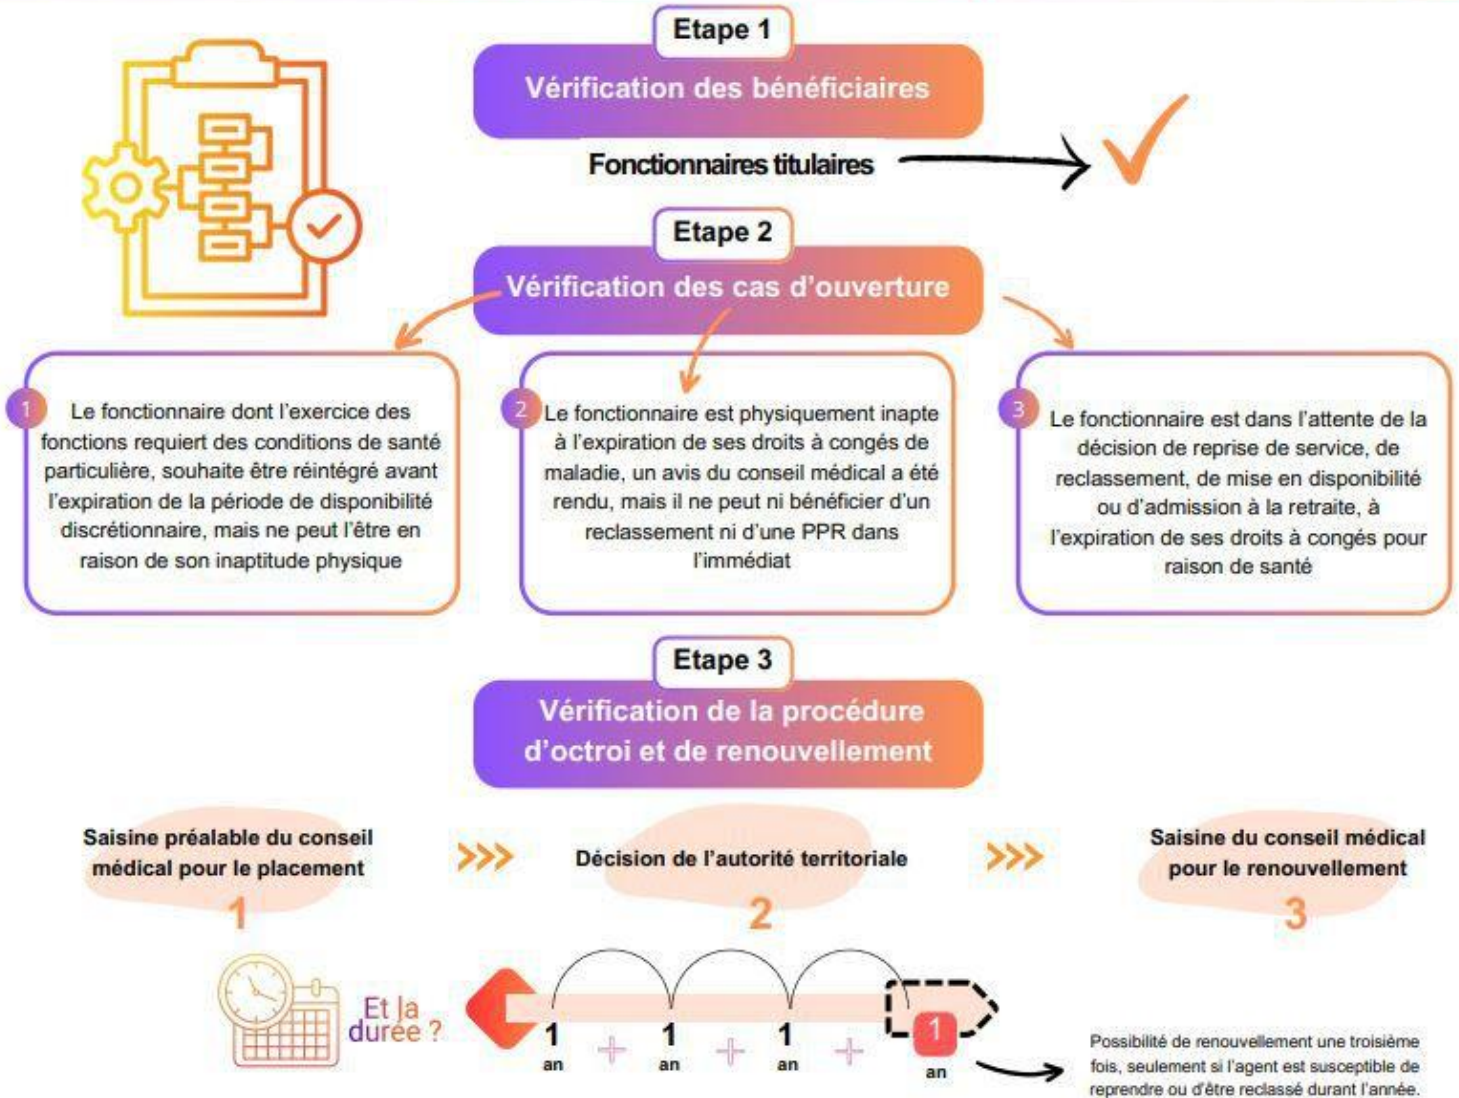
Etape 1

Vérification des bénéficiaires

Fonctionnaires titulaires

Etape 2

Vérification des cas d'ouverture

1 Le fonctionnaire dont l'exercice des fonctions requiert des conditions de santé particulière, souhaite être réintégré avant l'expiration de la période de disponibilité discrétionnaire, mais ne peut l'être en raison de son inaptitude physique

2 Le fonctionnaire est physiquement inapte à l'expiration de ses droits à congés de maladie, un avis du conseil médical a été rendu, mais il ne peut ni bénéficier d'un reclassement ni d'une PPR dans l'immédiat

3 Le fonctionnaire est dans l'attente de la décision de reprise de service, de reclassement, de mise en disponibilité ou d'admission à la retraite, à l'expiration de ses droits à congés pour raison de santé

Etape 3

Vérification de la procédure d'octroi et de renouvellement

Saisine préalable du conseil médical pour le placement
1

>>>

Décision de l'autorité territoriale
2

>>>

Saisine du conseil médical pour le renouvellement
3

Et la durée ?

1 an + 1 an + 1 an + 1 an

Possibilité de renouvellement une troisième fois, seulement si l'agent est susceptible de reprendre ou d'être reclassé durant l'année.